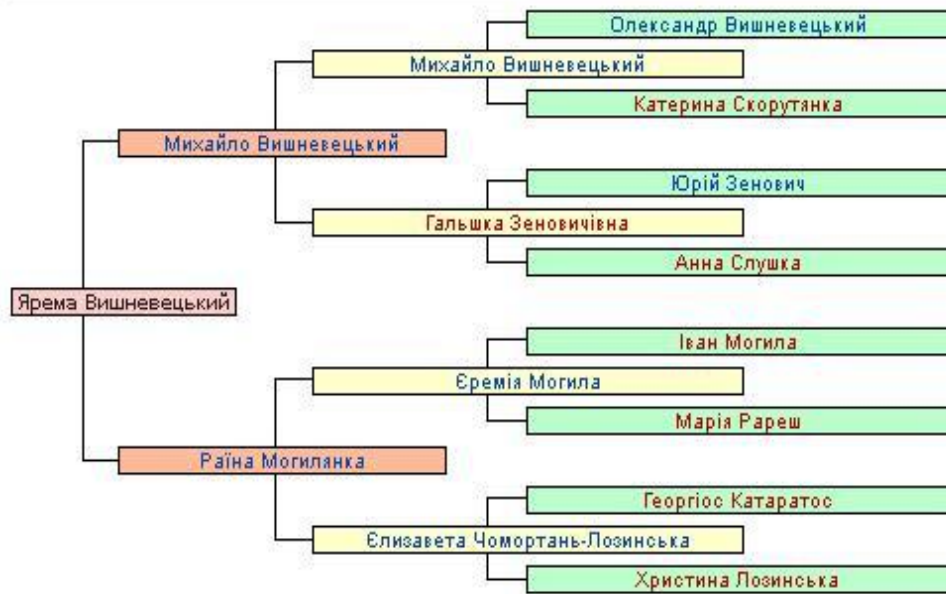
Ярема Вишневецький

Михайло Вишневецький

Михайло Вишневецький

Олександр Вишневецький

Катерина Скорутянка

Гальшка Зеновичівна

Юрій Зенович

Анна Слушка

Раїна Могилянка

Єремія Могила

Іван Могила

Марія Рареш

Єлизавета Чомортань-Лозинська

Георгіос Катаратос

Христина Лозинська